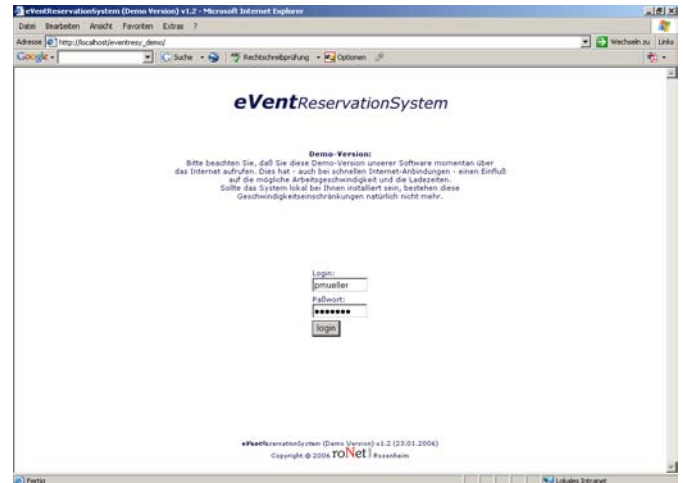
eVentReservationSystem (Demo Version) v1.2 - Microsoft Internet Explorer

Datei Bearbeiten Ansicht Favoriten Extras ?

Adresse http://localhost/eventresy_demo/ Wechseln zu Links

Google - Suche Rechtschreibprüfung Optionen

eVentReservationSystem

Demo-Version:
Bitte beachten Sie, daß Sie diese Demo-Version unserer Software momentan über das Internet aufrufen. Dies hat - auch bei schnellen Internet-Anbindungen - einen Einfluß auf die mögliche Arbeitsgeschwindigkeit und die Ladezeiten. Sollte das System lokal bei Ihnen installiert sein, bestehen diese Geschwindigkeitseinschränkungen natürlich nicht mehr.

Login:
pmueller
Paßwort:
••••••••
login

eVentReservationSystem (Demo Version) v1.2 (23.01.2006)
Copyright © 2006 roNet | Rosenheim

Fertig

Lokales Intranet